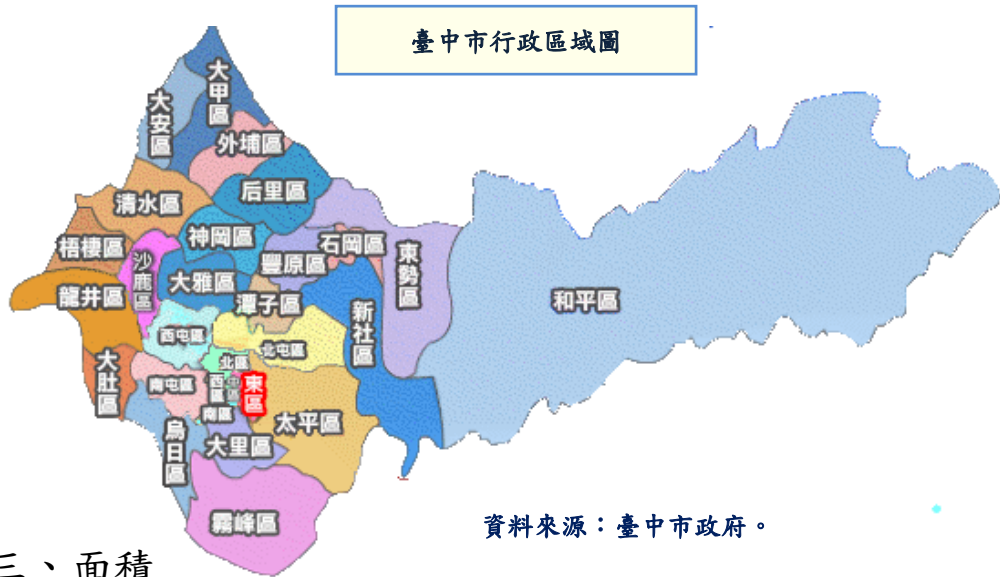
臺中市行政區域圖

大甲區
大安區
外埔區
后里區
清水區
神岡區
石岡區
東勢區
梧棲區
沙鹿區
大雅區
豐原區
龍井區
潭子區
新社區
和平區
西屯區
北屯區
北區
大肚區
南屯區
西區
中區
東區
南區
太平區
烏日區
大里區
霧峰區

資料來源：臺中市政府。

三、面積